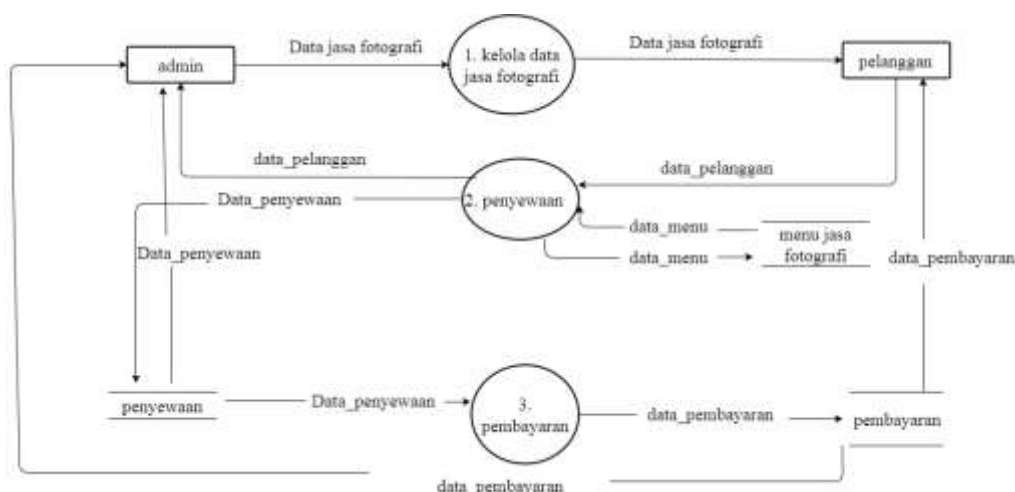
admin

Data jasa fotografi

1. kelola data jasa fotografi

Data jasa fotografi

pelanggan

data_pelanggan

data_pelanggan

Data_penyewaan

2. penyewaan

data_menu

menu jasa fotografi

data_menu

Data_penyewaan

data_pembayaran

penyewaan

Data_penyewaan

3. pembayaran

data_pembayaran

pembayaran

data_pembayaran